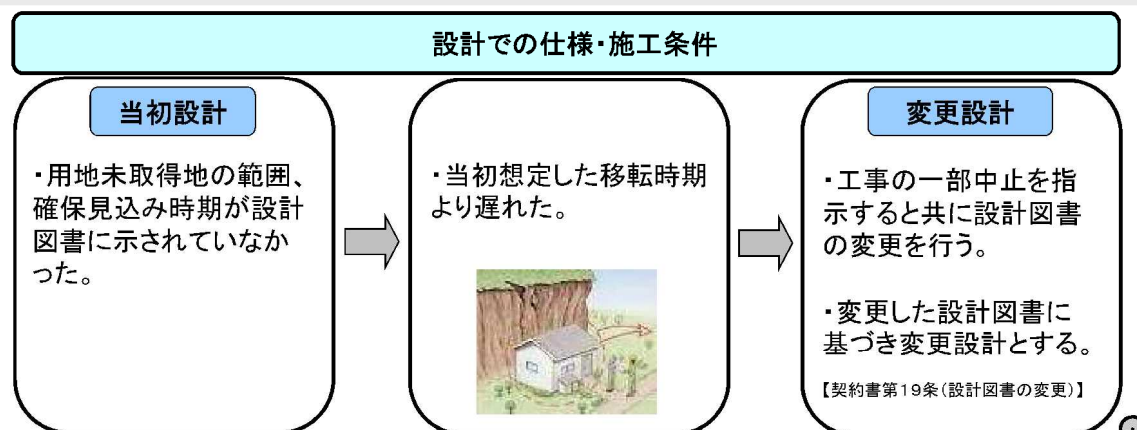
設計での仕様・施工条件

当初設計

・用地未取得地の範囲、確保見込み時期が設計図書に示されていなかった。

・当初想定した移転時期より遅れた。

変更設計

・工事の一部中止を指示すると共に設計図書の変更を行う。

・変更した設計図書に基づき変更設計とする。

【契約書第19条(設計図書の変更)】